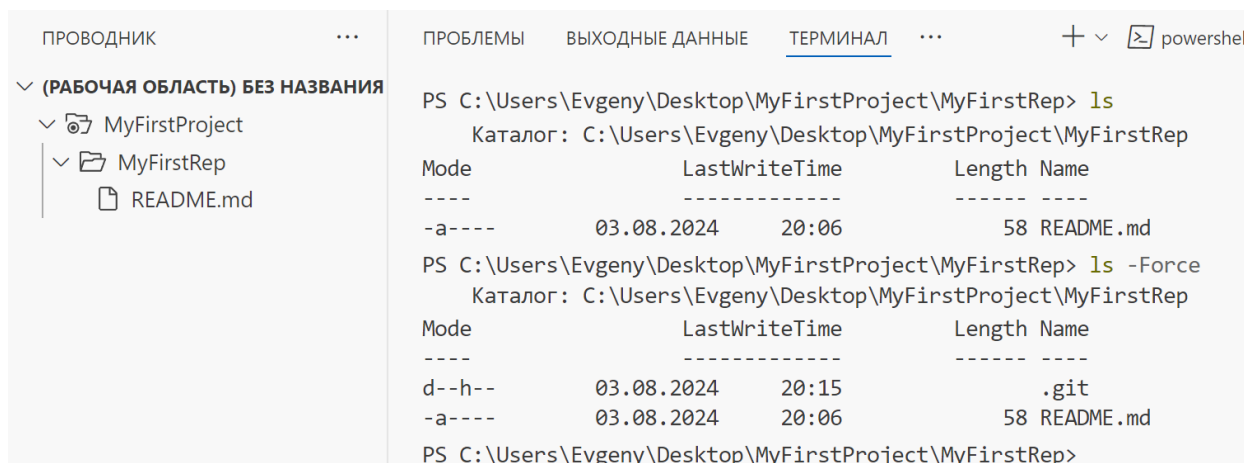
ПРОВОДНИК ···

(РАБОЧАЯ ОБЛАСТЬ) БЕЗ НАЗВАНИЯ

MyFirstProject

MyFirstRep

README.md

ПРОБЛЕМЫ ВЫХОДНЫЕ ДАННЫЕ ТЕРМИНАЛ ···

+ powershel

PS C:\Users\Evgeny\Desktop\MyFirstProject\MyFirstRep> ls

Каталог: C:\Users\Evgeny\Desktop\MyFirstProject\MyFirstRep

Mode LastWriteTime Length Name
---- ------------- ------ ----
-a---- 03.08.2024 20:06 58 README.md

PS C:\Users\Evgeny\Desktop\MyFirstProject\MyFirstRep> ls -Force

Каталог: C:\Users\Evgeny\Desktop\MyFirstProject\MyFirstRep

Mode LastWriteTime Length Name
---- ------------- ------ ----
d--h-- 03.08.2024 20:15 .git
-a---- 03.08.2024 20:06 58 README.md

PS C:\Users\Evgeny\Desktop\MyFirstProject\MyFirstRep>